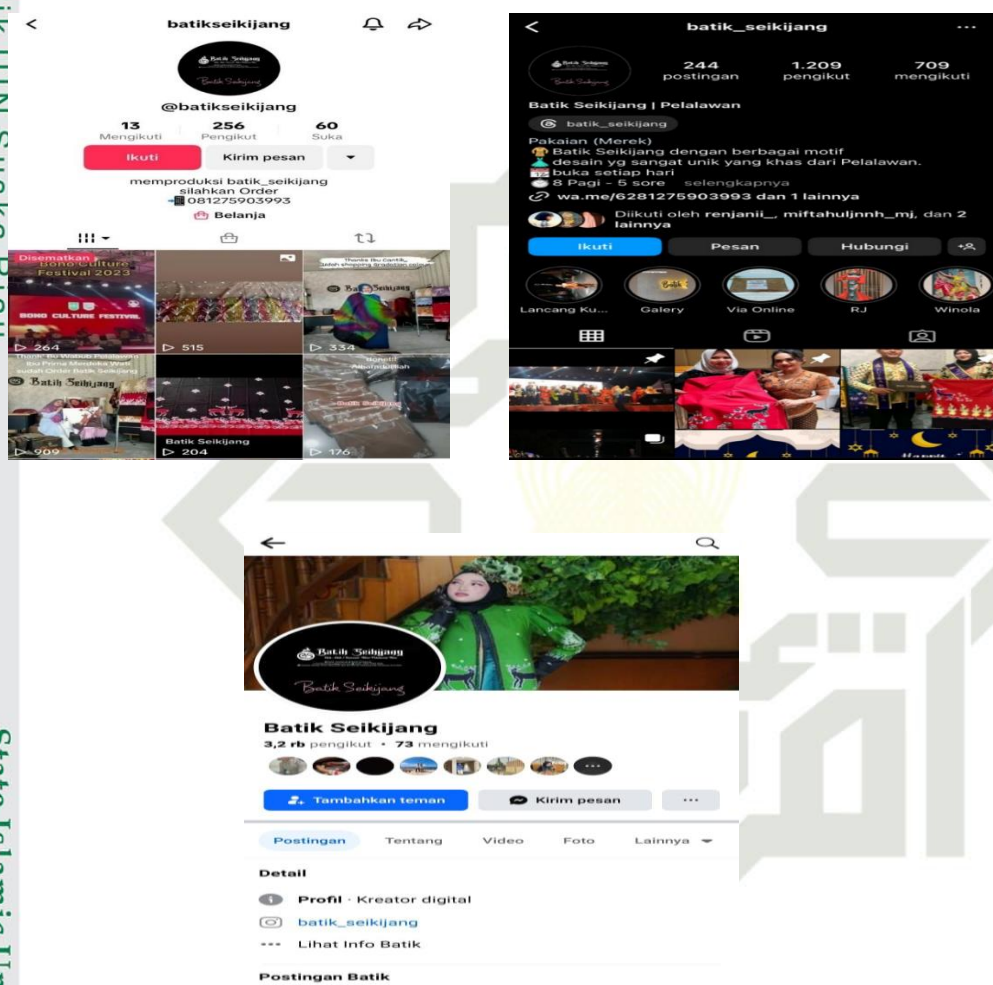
batikseikijang

@batikseikijang

13 Mengikuti
256 Pengikut
60 Suka

Ikuti
Kirim pesan

memproduksi batik_seikijang
silahkan Order
081275903993
Belanja

Disematkan
Bono Culture Festival 2023
BONO CULTURE FESTIVAL
264
515
Thanks Bu Cantik, Sudah shopping Tradisional
Batik Seikijang
334
Thank Bu Wabub Pelalawan Ibu Prima Meutika Wati sudah Order Batik Seikijang
Batik Seikijang
909
Batik Seikijang
204
Batik Seikijang
176

batik_seikijang

244 postingan
1.209 pengikut
709 mengikuti

Batik Seikijang | Pelalawan
batik_seikijang
Pakaian (Merek)
Batik Seikijang dengan berbagai motif
desain yg sangat unik yang khas dari Pelalawan.
buka setiap hari
8 Pagi - 5 sore ... selengkapnya
wa.me/6281275903993 dan 1 lainnya
Diikuti oleh renjanii_, miftahuljnnh_mj, dan 2 lainnya

Ikuti
Pesan
Hubungi

Lancang Ku...
Galery
Via Online
RJ
Winola

Batik Seikijang
Batik Seikijang

Batik Seikijang
3,2 rb pengikut • 73 mengikuti

Tambahkan teman
Kirim pesan

Postingan
Tentang
Video
Foto
Lainnya

Detail
Profil · Kreator digital
batik_seikijang
Lihat Info Batik

Postingan Batik